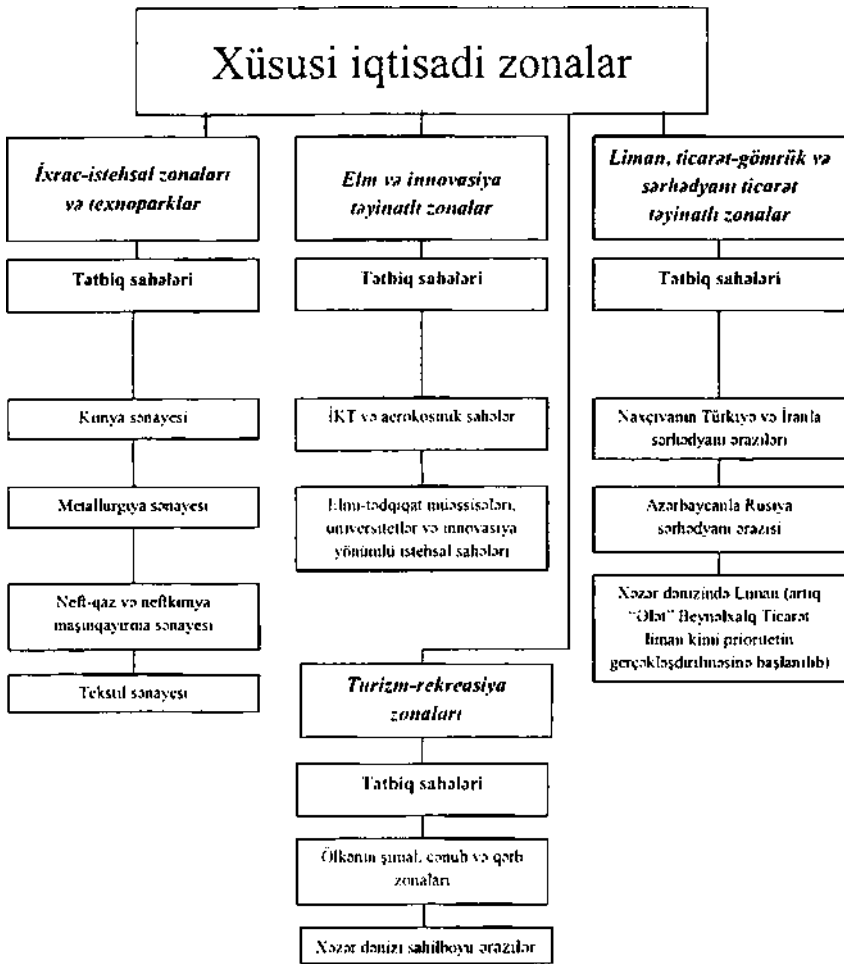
Xüsusi iqtisadi zonalar

İxrac-istehsal zonaları və texnoparklar

Tətbiq sahələri

Kimya sənayesi

Metallurgiya sənayesi

Neft-qaz və neftkimya maşınqayırma sənayesi

Tekstil sənayesi

Elm və innovasiya təyinatlı zonalar

Tətbiq sahələri

İKT və aerokosmik sahələr

Elmi-tədqiqat müəssisələri, universitetlər və innovasiya yönümlü istehsal sahələri

Liman, ticarət-gömrük və sərhədyanı ticarət təyinatlı zonalar

Tətbiq sahələri

Naxçıvanın Türkiyə və İranla sərhədyanı əraziləri

Azərbaycanla Rusiya sərhədyanı ərazisi

Xəzər dənizində Liman (artıq "Ələt" Beynəlxalq Ticarət limanı kimi prioritetin gerçəkləşdirilməsinə başlanılıb)

Turizm-rekreasiya zonaları

Tətbiq sahələri

Ölkənin şimal, cənub və qərb zonaları

Xəzər dənizi sahilboyu ərazilər